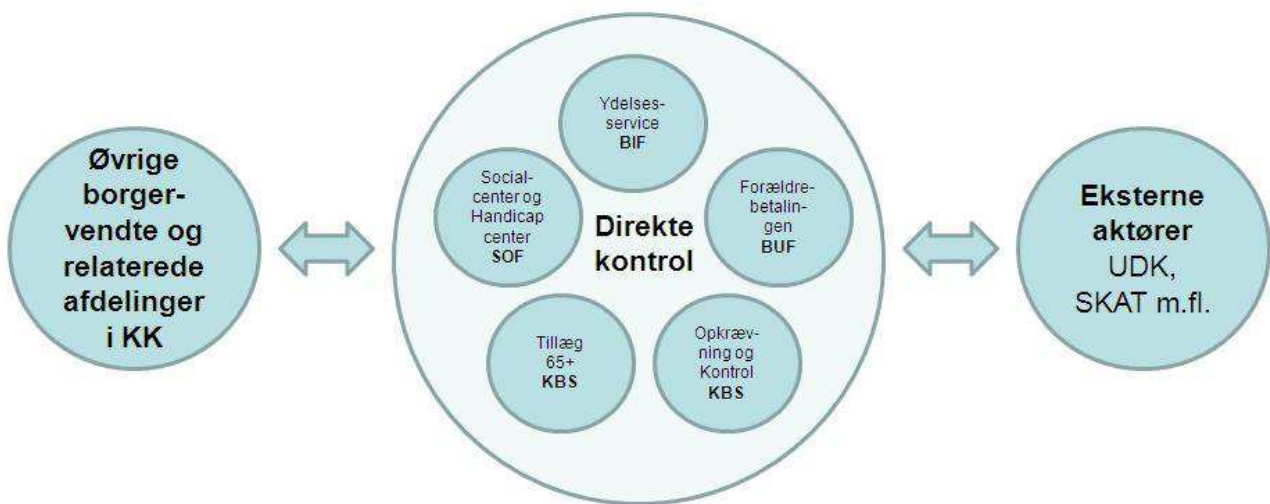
Øvrige borgervendte og relaterede afdelinger i KK

Ydelsesservice
BIF

Socialcenter og Handicap center
SOF

Direkte kontrol

Forældrebetalingen
BUF

Tillæg 65+
KBS

Opkrævning og Kontrol
KBS

Eksterne aktører
UDK, SKAT m.fl.